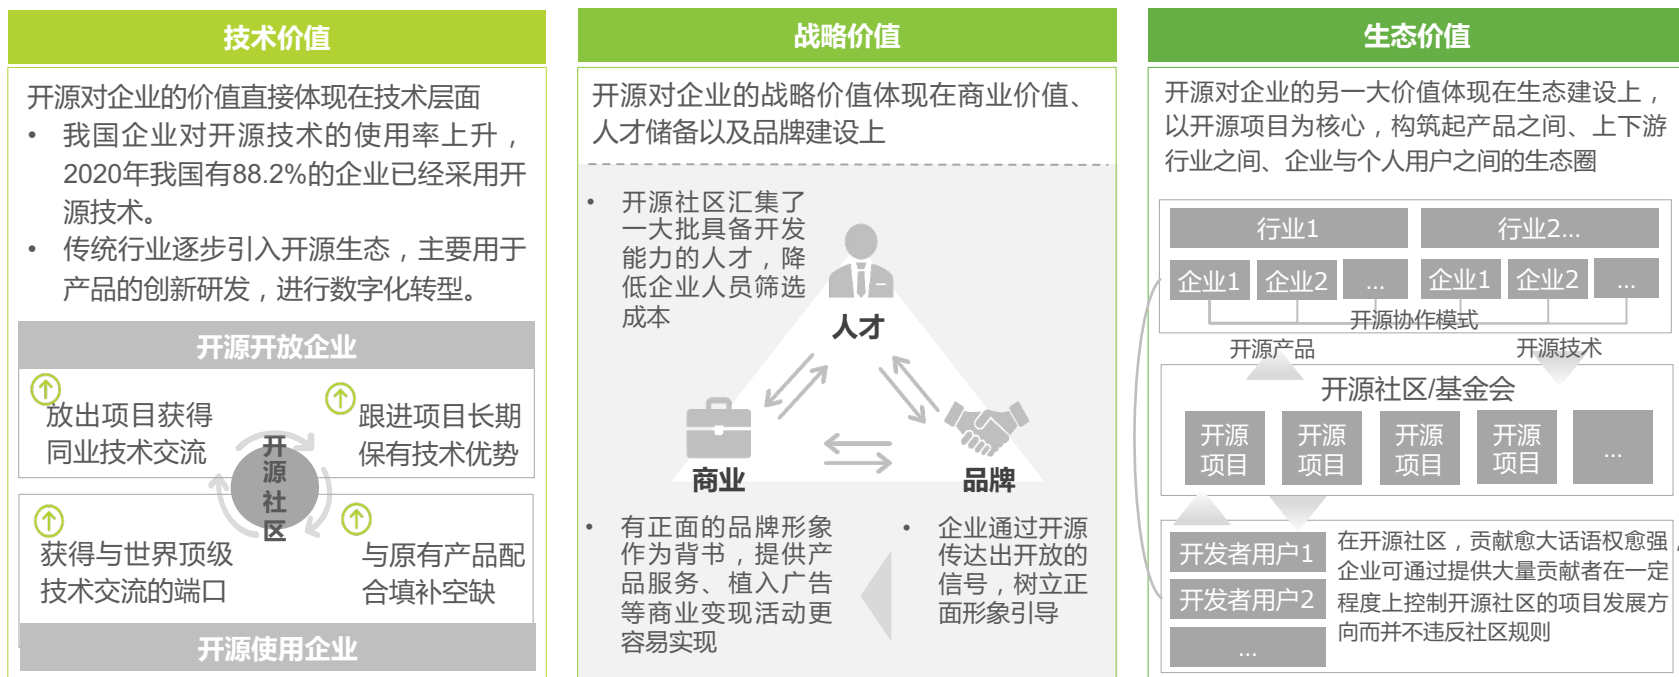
技术价值

开源对企业的价值直接体现在技术层面
• 我国企业对开源技术的使用率上升，2020年我国有88.2%的企业已经采用开源技术。
• 传统行业逐步引入开源生态，主要用于产品的创新研发，进行数字化转型。

开源开放企业

放出项目获得同业技术交流

跟进项目长期保有技术优势

开源社区

获得与世界顶级技术交流的端口

与原有产品配合填补空缺

开源使用企业

战略价值

开源对企业的战略价值体现在商业价值、人才储备以及品牌建设上

• 开源社区汇集了一大批具备开发能力的人才，降低企业人员筛选成本

人才

商业

品牌

• 有正面的品牌形象作为背书，提供产品服务、植入广告等商业变现活动更容易实现

• 企业通过开源传达出开放的信号，树立正面形象引导

生态价值

开源对企业的另一大价值体现在生态建设上，以开源项目为核心，构筑起产品之间、上下游行业之间、企业与个人用户之间的生态圈

行业1

行业2...

企业1

企业2

...

企业1

企业2

...

开源协作模式

开源产品

开源技术

开源社区/基金会

开源项目

开源项目

开源项目

开源项目

...

开发者用户1

开发者用户2

...

在开源社区，贡献愈大话语权愈强，企业可通过提供大量贡献者在一定程度上控制开源社区的项目发展方向而并不违反社区规则